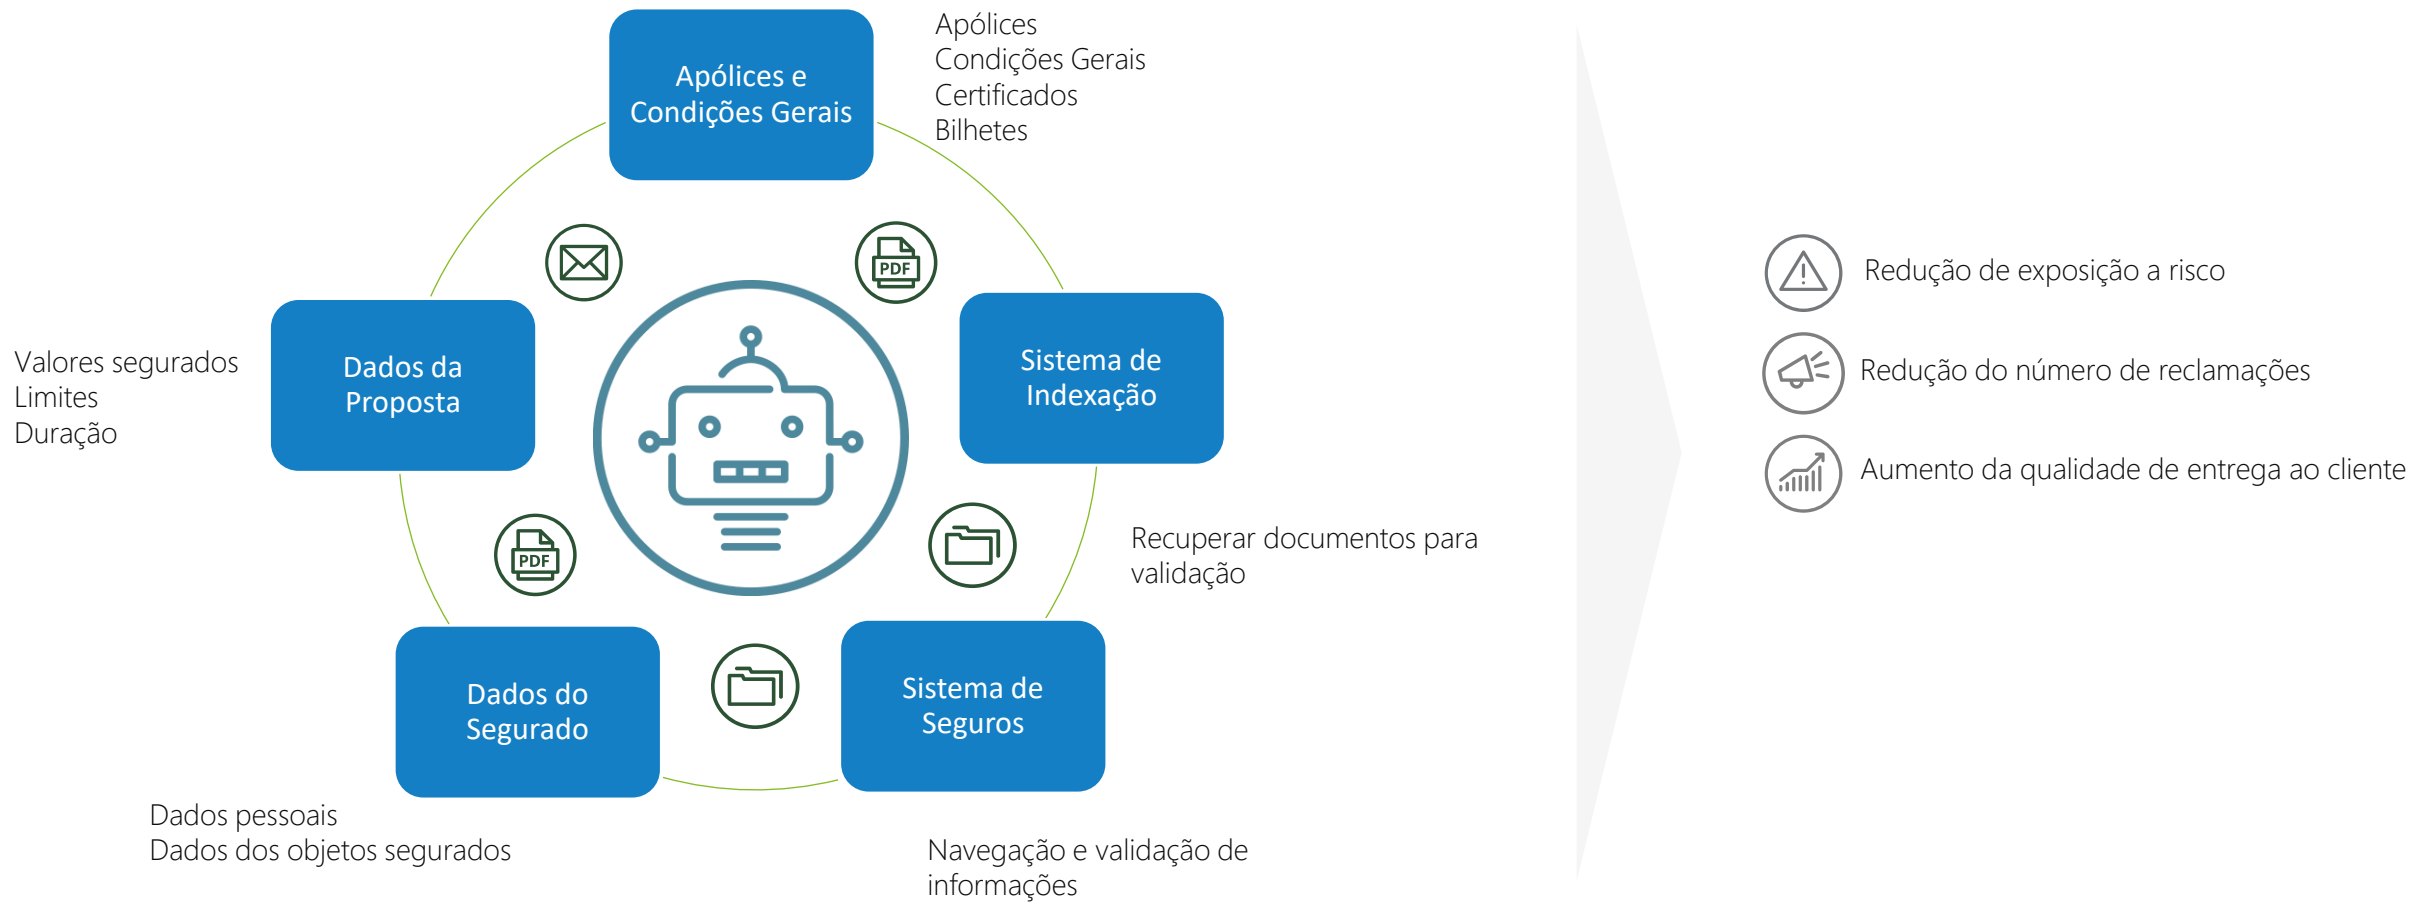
Apólices e Condições Gerais

Apólices
Condições Gerais
Certificados
Bilhetes

Valores segurados
Limites
Duração

Dados da Proposta

PDF

Sistema de Indexação

PDF

Recuperar documentos para validação

Dados do Segurado

Sistema de Seguros

Dados pessoais
Dados dos objetos segurados

Navegação e validação de informações

Redução de exposição a risco

Redução do número de reclamações

Aumento da qualidade de entrega ao cliente